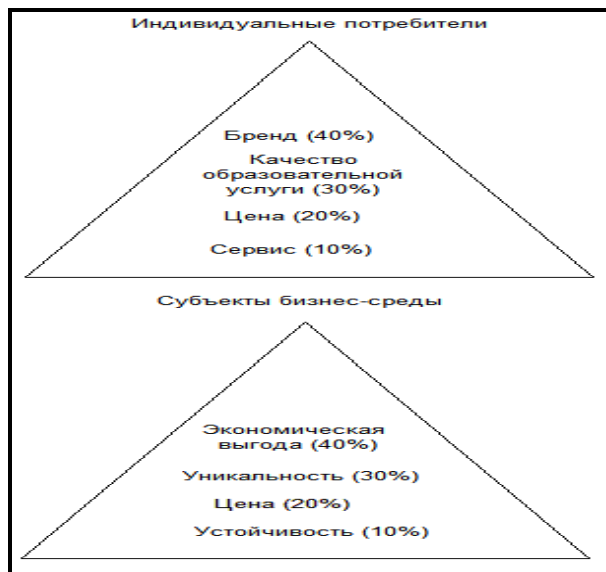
Индивидуальные потребители

Бренд (40%)

Качество образовательной услуги (30%)

Цена (20%)

Сервис (10%)

Субъекты бизнес-среды

Экономическая выгода (40%)

Уникальность (30%)

Цена (20%)

Устойчивость (10%)